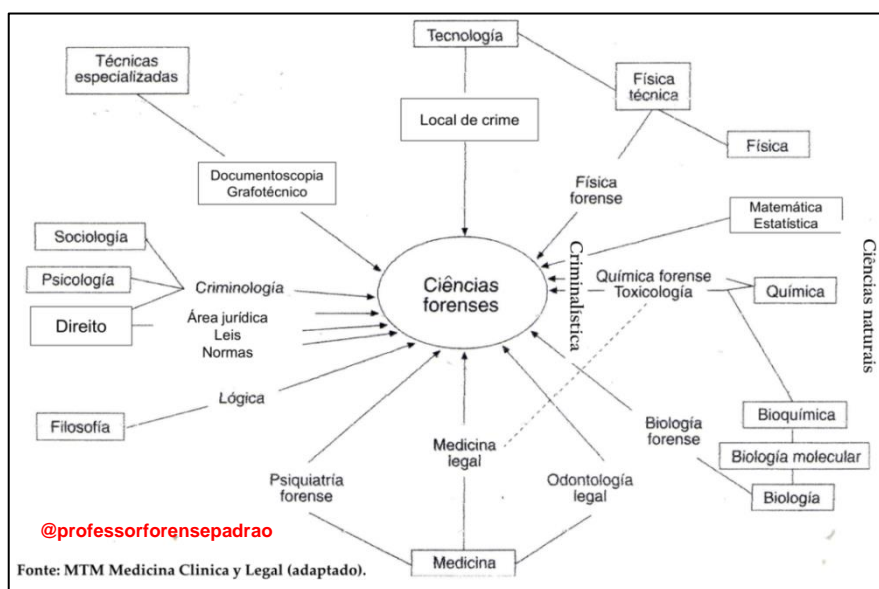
Técnicas especializadas

Tecnología

Física técnica

Local de crime

Física

Documentoscopia Grafotécnico

Física forense

Matemática Estatística

Sociología

Psicología

Direito

Criminología

Área jurídica
Leis
Normas

Ciências forenses

Criminalística

Química forense
Toxicología

Química

Ciências naturais

Lógica

Filosofía

Bioquímica

Biología forense

Biología molecular

Medicina legal

Psiquiatría forense

Odontología legal

Biología

@professorforensepadrao

Medicina

Fonte: MTM Medicina Clinica y Legal (adaptado).